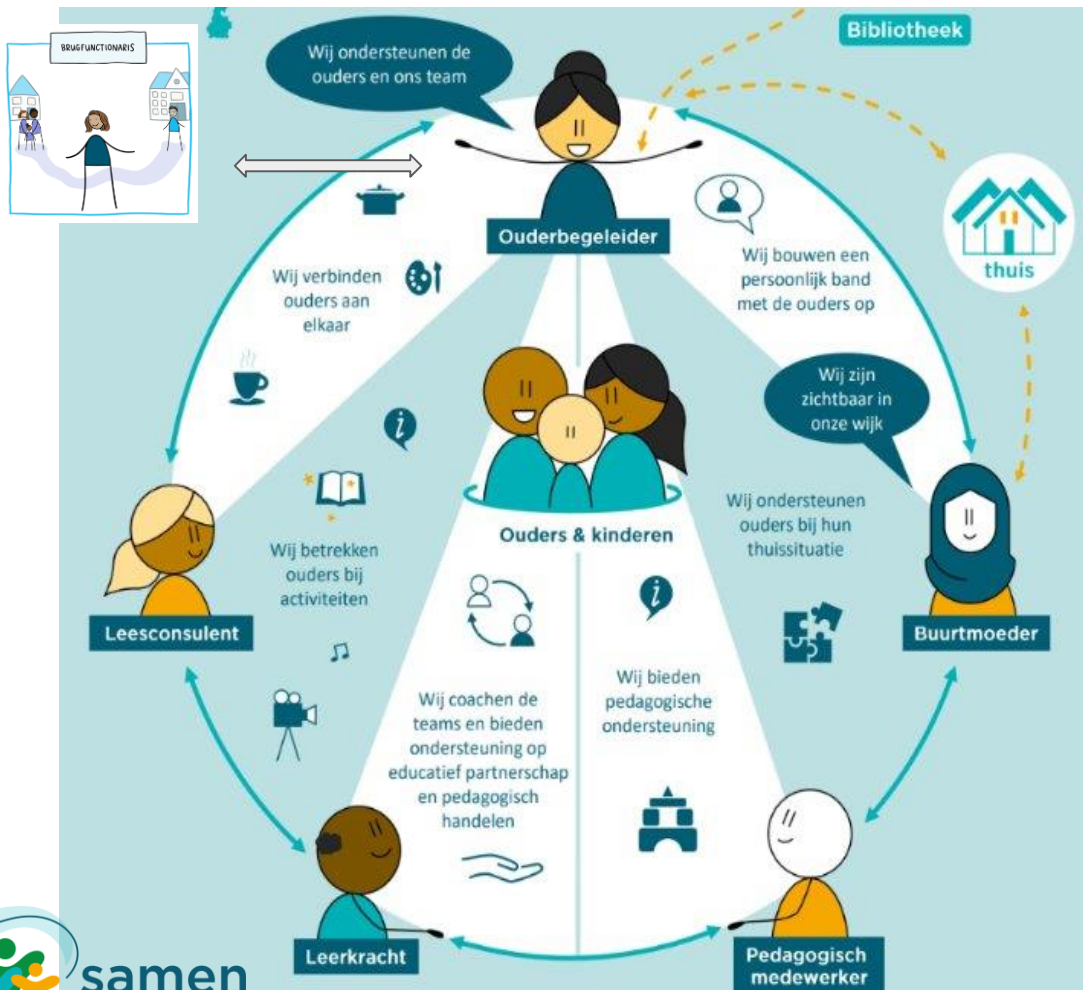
BRUGFUNCTIONARIS

Wij ondersteunen de ouders en ons team

Bibliotheek

Ouderbegeleider

thuis

Wij verbinden ouders aan elkaar

Wij bouwen een persoonlijk band met de ouders op

Wij zijn zichtbaar in onze wijk

Ouders & kinderen

Wij ondersteunen ouders bij hun thuissituatie

Wij betrekken ouders bij activiteiten

Leesconsulent

Buurtmoeder

Wij bieden pedagogische ondersteuning

Wij coachen de teams en bieden ondersteuning op educatief partnerschap en pedagogisch handelen

Leerkracht

Pedagogisch medewerker

samen